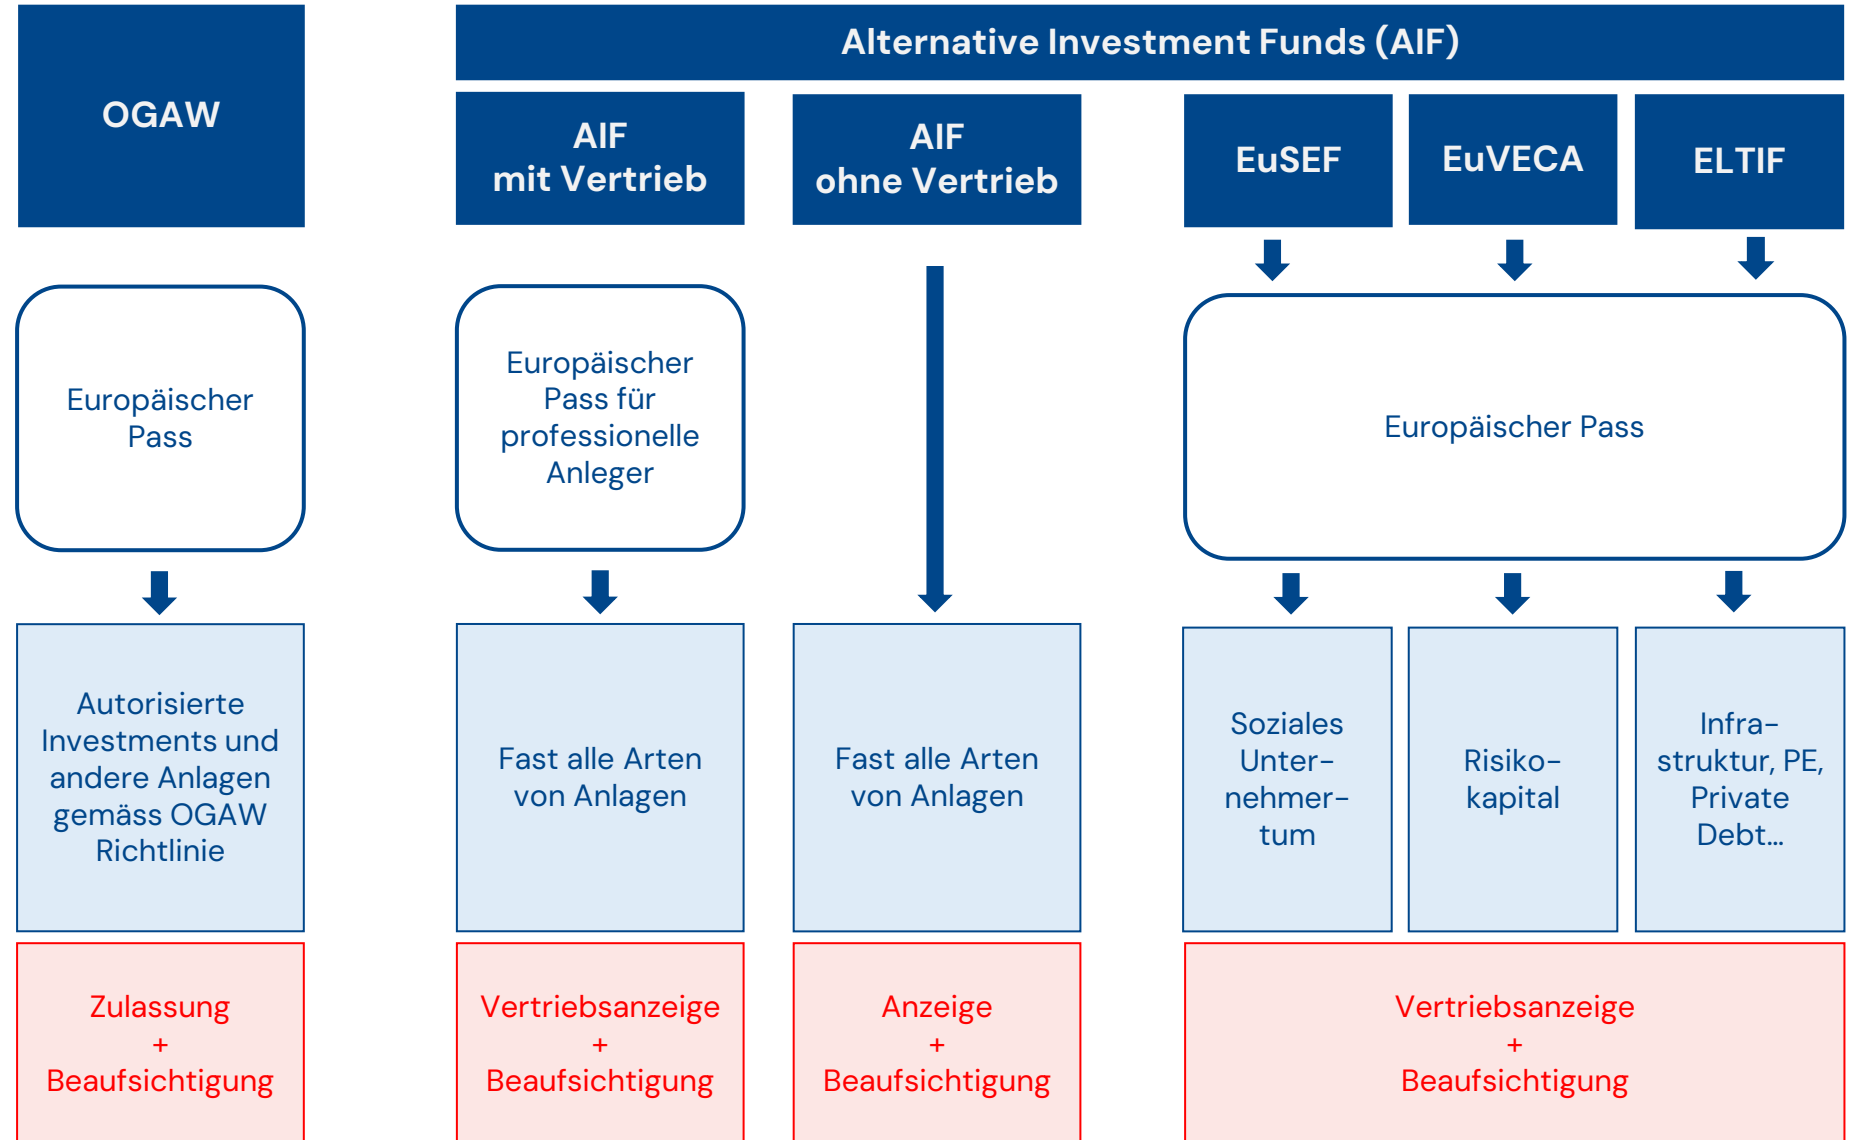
OGAW

Alternative Investment Funds (AIF)

AIF mit Vertrieb

AIF ohne Vertrieb

EuSEF

EuVECA

ELTIF

Europäischer Pass

Europäischer Pass für professionelle Anleger

Europäischer Pass

Autorisierte Investments und andere Anlagen gemäss OGAW Richtlinie

Fast alle Arten von Anlagen

Fast alle Arten von Anlagen

Soziales Unternehmertum

Risikokapital

Infrastruktur, PE, Private Debt…

Zulassung + Beaufsichtigung

Vertriebsanzeige + Beaufsichtigung

Anzeige + Beaufsichtigung

Vertriebsanzeige + Beaufsichtigung